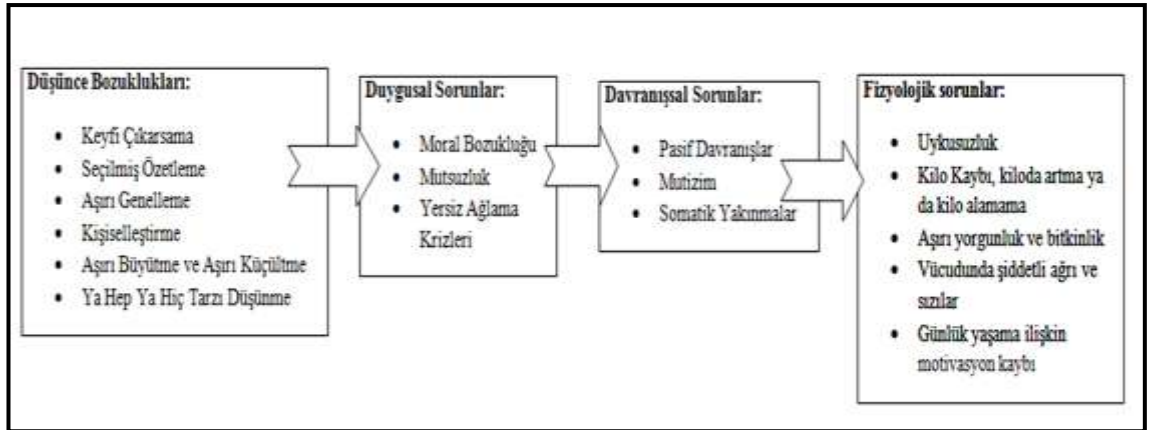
Düşünce Bozuklukları:

- Keyfi Çıkarsama
- Seçilmiş Özetleme
- Aşırı Genelleme
- Kişiselleştirme
- Aşırı Büyütme ve Aşırı Küçültme
- Ya Hep Ya Hiç Tarzı Düşünme

Duygusal Sorunlar:

- Moral Bozukluğu
- Mutsuzluk
- Yersiz Ağlama Krizleri

Davranışsal Sorunlar:

- Pasif Davranışlar
- Mutizim
- Somatik Yakınmalar

Fizyolojik sorunlar:

- Uykusuzluk
- Kilo Kaybı, kiloda artma ya da kilo alamama
- Aşırı yorgunluk ve bitkinlik
- Vücudunda şiddetli ağrı ve sızılar
- Günlük yaşama ilişkin motivasyon kaybı